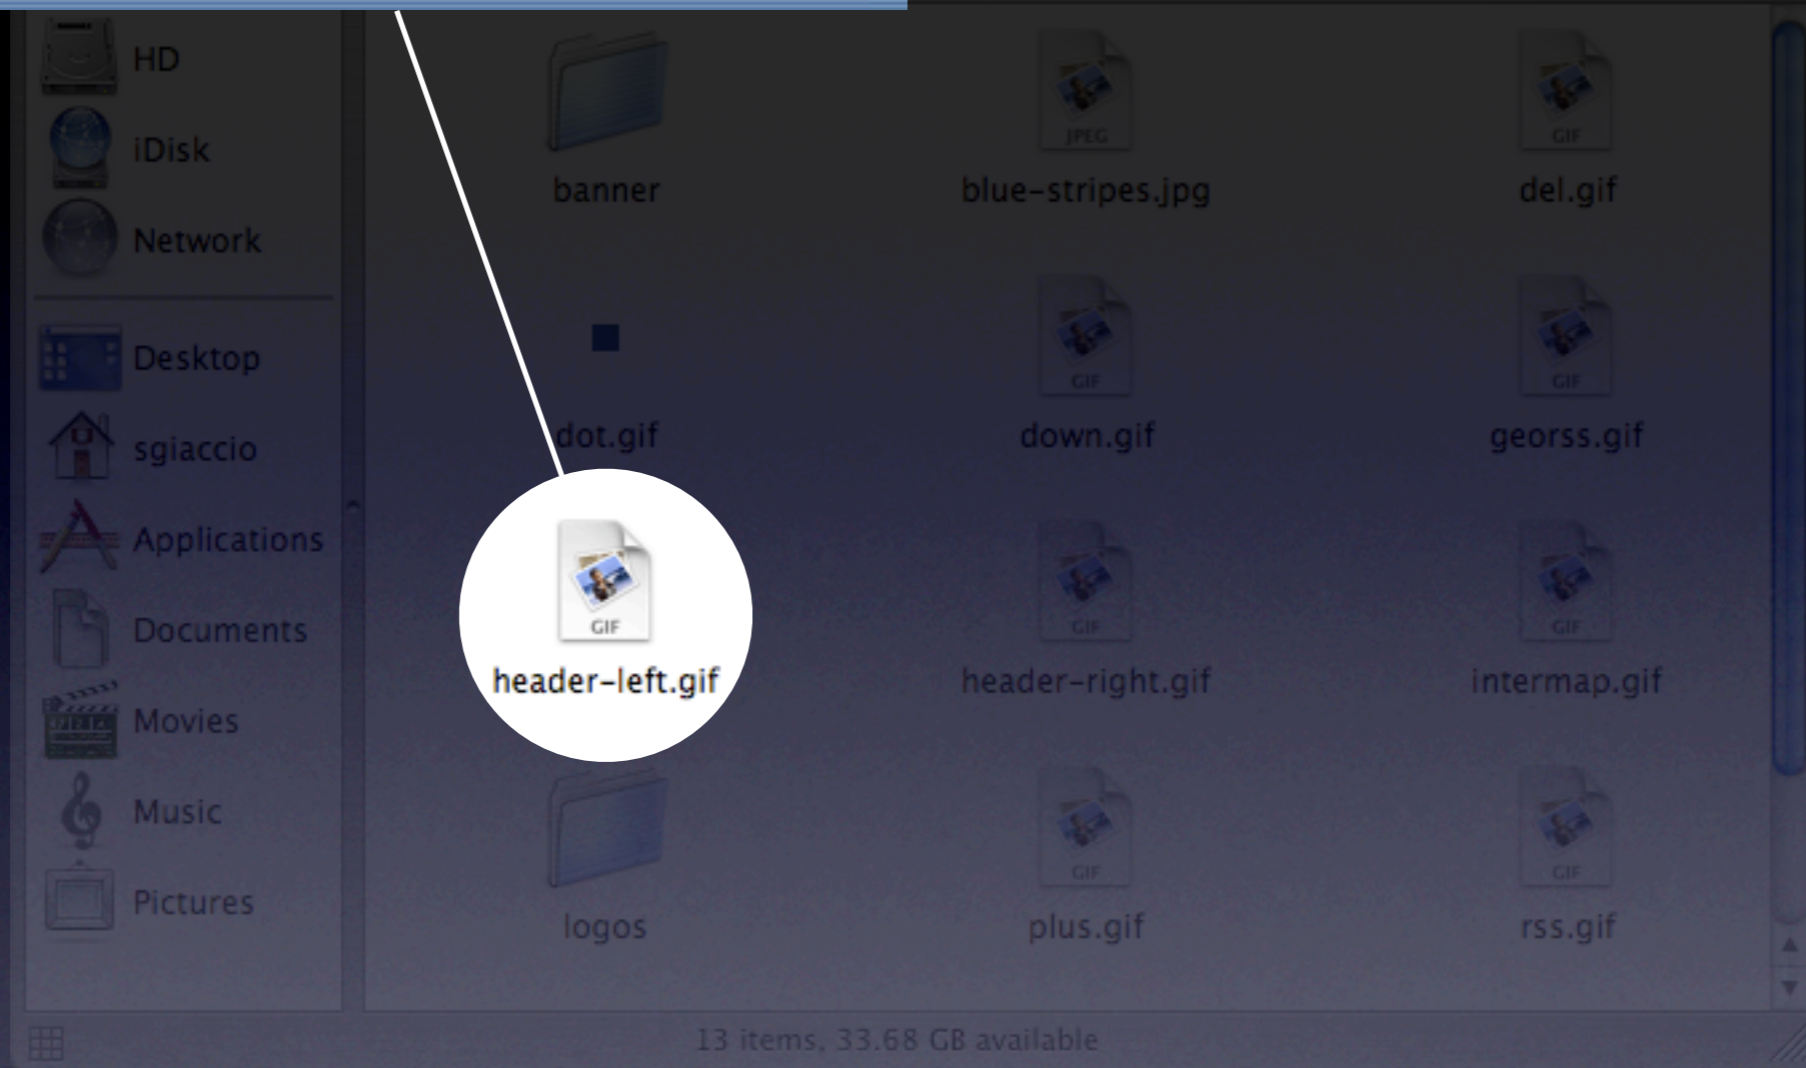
HD
iDisk
Network
Desktop
sgiaccio
Applications
Documents
Movies
Music
Pictures

banner
JPEG
blue-stripes.jpg
GIF
del.gif
dot.gif
GIF
down.gif
GIF
georss.gif
GIF
header-left.gif
GIF
header-right.gif
GIF
intermap.gif
logos
GIF
plus.gif
GIF
rss.gif

13 items, 33.68 GB available